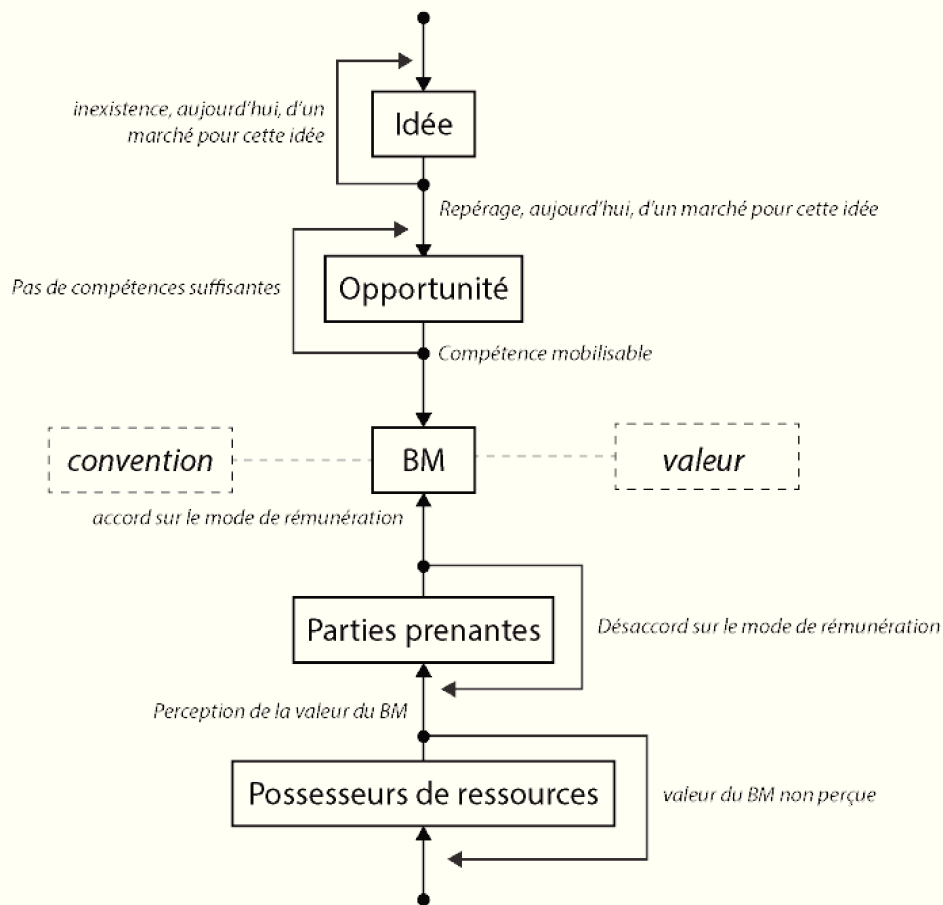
inexistence, aujourd'hui, d'un marché pour cette idée

Idée

Repérage, aujourd'hui, d'un marché pour cette idée

Pas de compétences suffisantes

Opportunité

Compétence mobilisable

convention

BM

valeur

accord sur le mode de rémunération

Parties prenantes

Désaccord sur le mode de rémunération

Perception de la valeur du BM

Possesseurs de ressources

valeur du BM non perçue